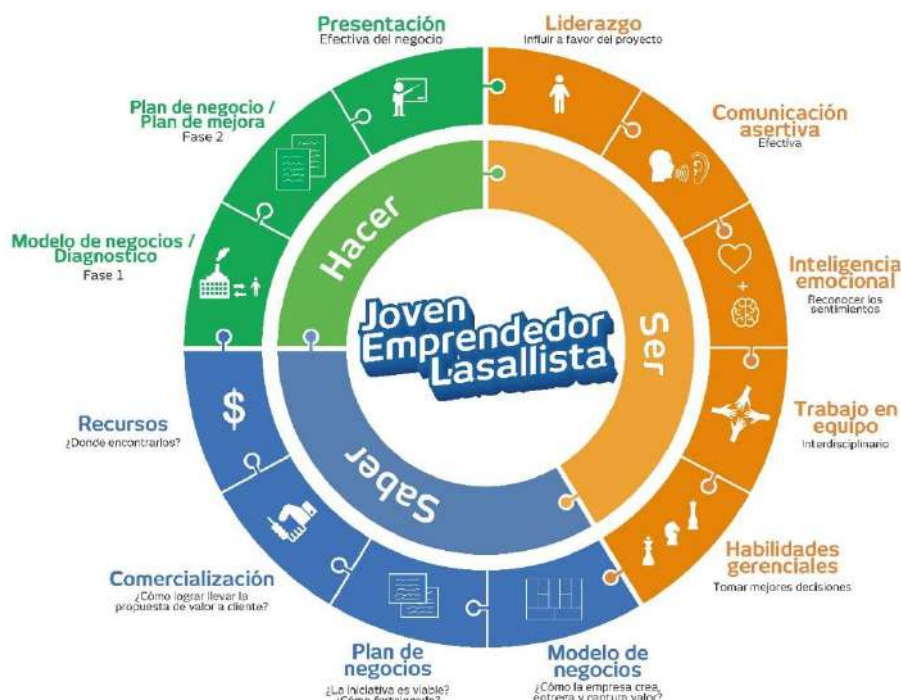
Presentación
Efectiva del negocio

Liderazgo
Influir a favor del proyecto

Plan de negocio / Plan de mejora
Fase 2

Comunicación asertiva
Efectiva

Modelo de negocios / Diagnostico
Fase 1

Inteligencia emocional
Reconocer los sentimientos

Hacer

Joven Emprendedor Lasallista

Ser

Saber

Recursos
¿Donde encontrarlos?

Trabajo en equipo
Interdisciplinario

Comercialización
¿Cómo lograr llevar la propuesta de valor a cliente?

Habilidades gerenciales
Tomar mejores decisiones

Plan de negocios
¿La iniciativa es viable? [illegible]

Modelo de negocios
¿Cómo la empresa crea, entrega y captura valor?